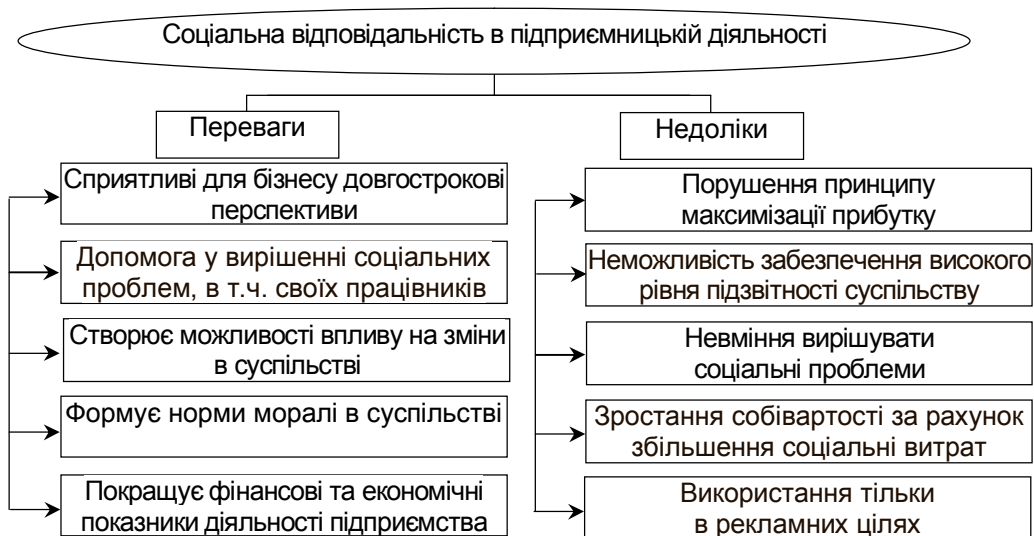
Соціальна відповідальність в підприємницькій діяльності

Переваги

Сприятливі для бізнесу довгострокові перспективи

Допомога у вирішенні соціальних проблем, в т.ч. своїх працівників

Створює можливості впливу на зміни в суспільстві

Формує норми моралі в суспільстві

Покращує фінансові та економічні показники діяльності підприємства

Недоліки

Порушення принципу максимізації прибутку

Неможливість забезпечення високого рівня підзвітності суспільству

Невміння вирішувати соціальні проблеми

Зростання собівартості за рахунок збільшення соціальні витрат

Використання тільки в рекламних цілях